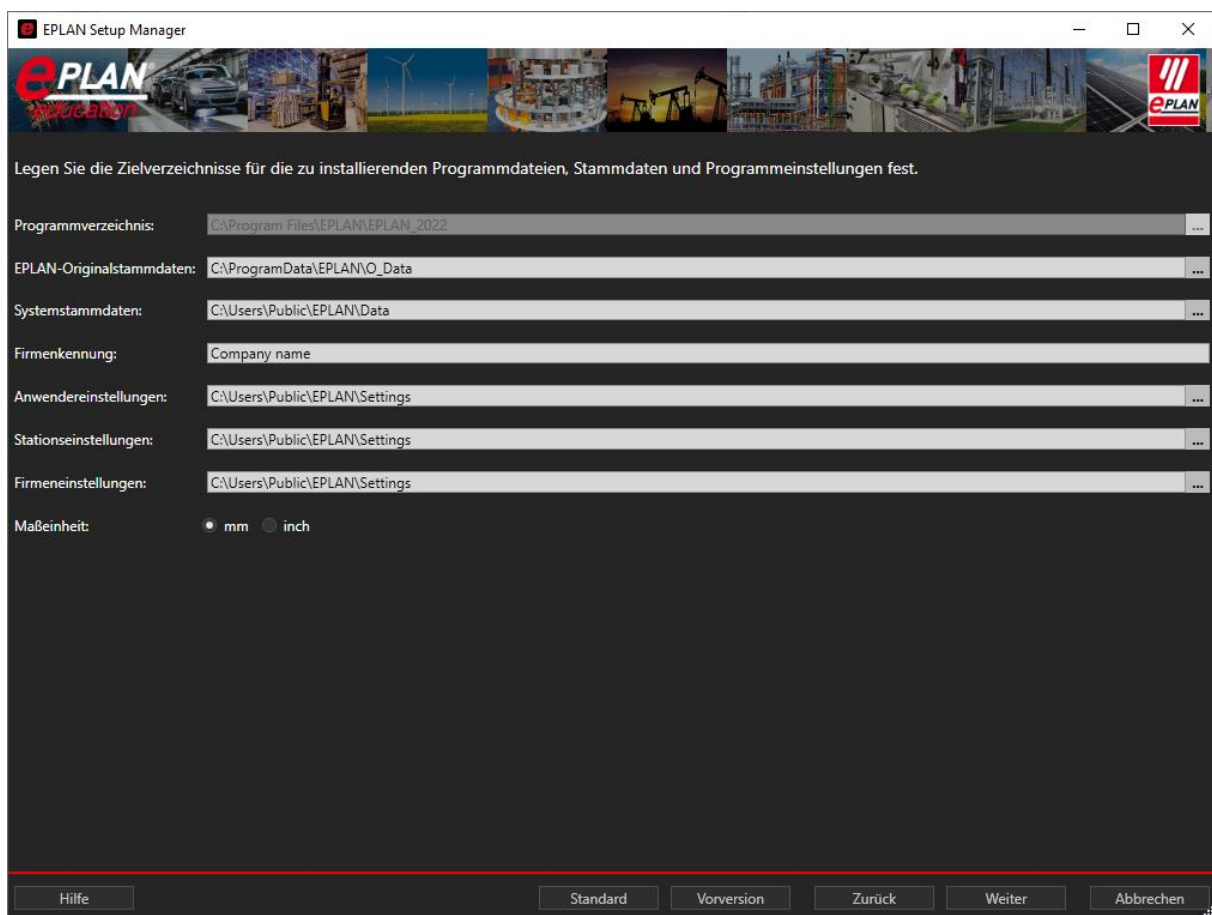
EPLAN Setup Manager

EPLAN education

EPLAN

Legen Sie die Zielverzeichnisse für die zu installierenden Programmdateien, Stammdaten und Programmeinstellungen fest.

Programmverzeichnis: C:\Program Files\EPLAN\EPLAN_2022 ...

EPLAN-Originalstammdaten: C:\ProgramData\EPLAN\O_Data ...

Systemstammdaten: C:\Users\Public\EPLAN\Data ...

Firmenkennung: Company name

Anwendereinstellungen: C:\Users\Public\EPLAN\Settings ...

Stationseinstellungen: C:\Users\Public\EPLAN\Settings ...

Firmeneinstellungen: C:\Users\Public\EPLAN\Settings ...

Maßeinheit: mm inch

Hilfe Standard Vorversion Zurück Weiter Abbrechen